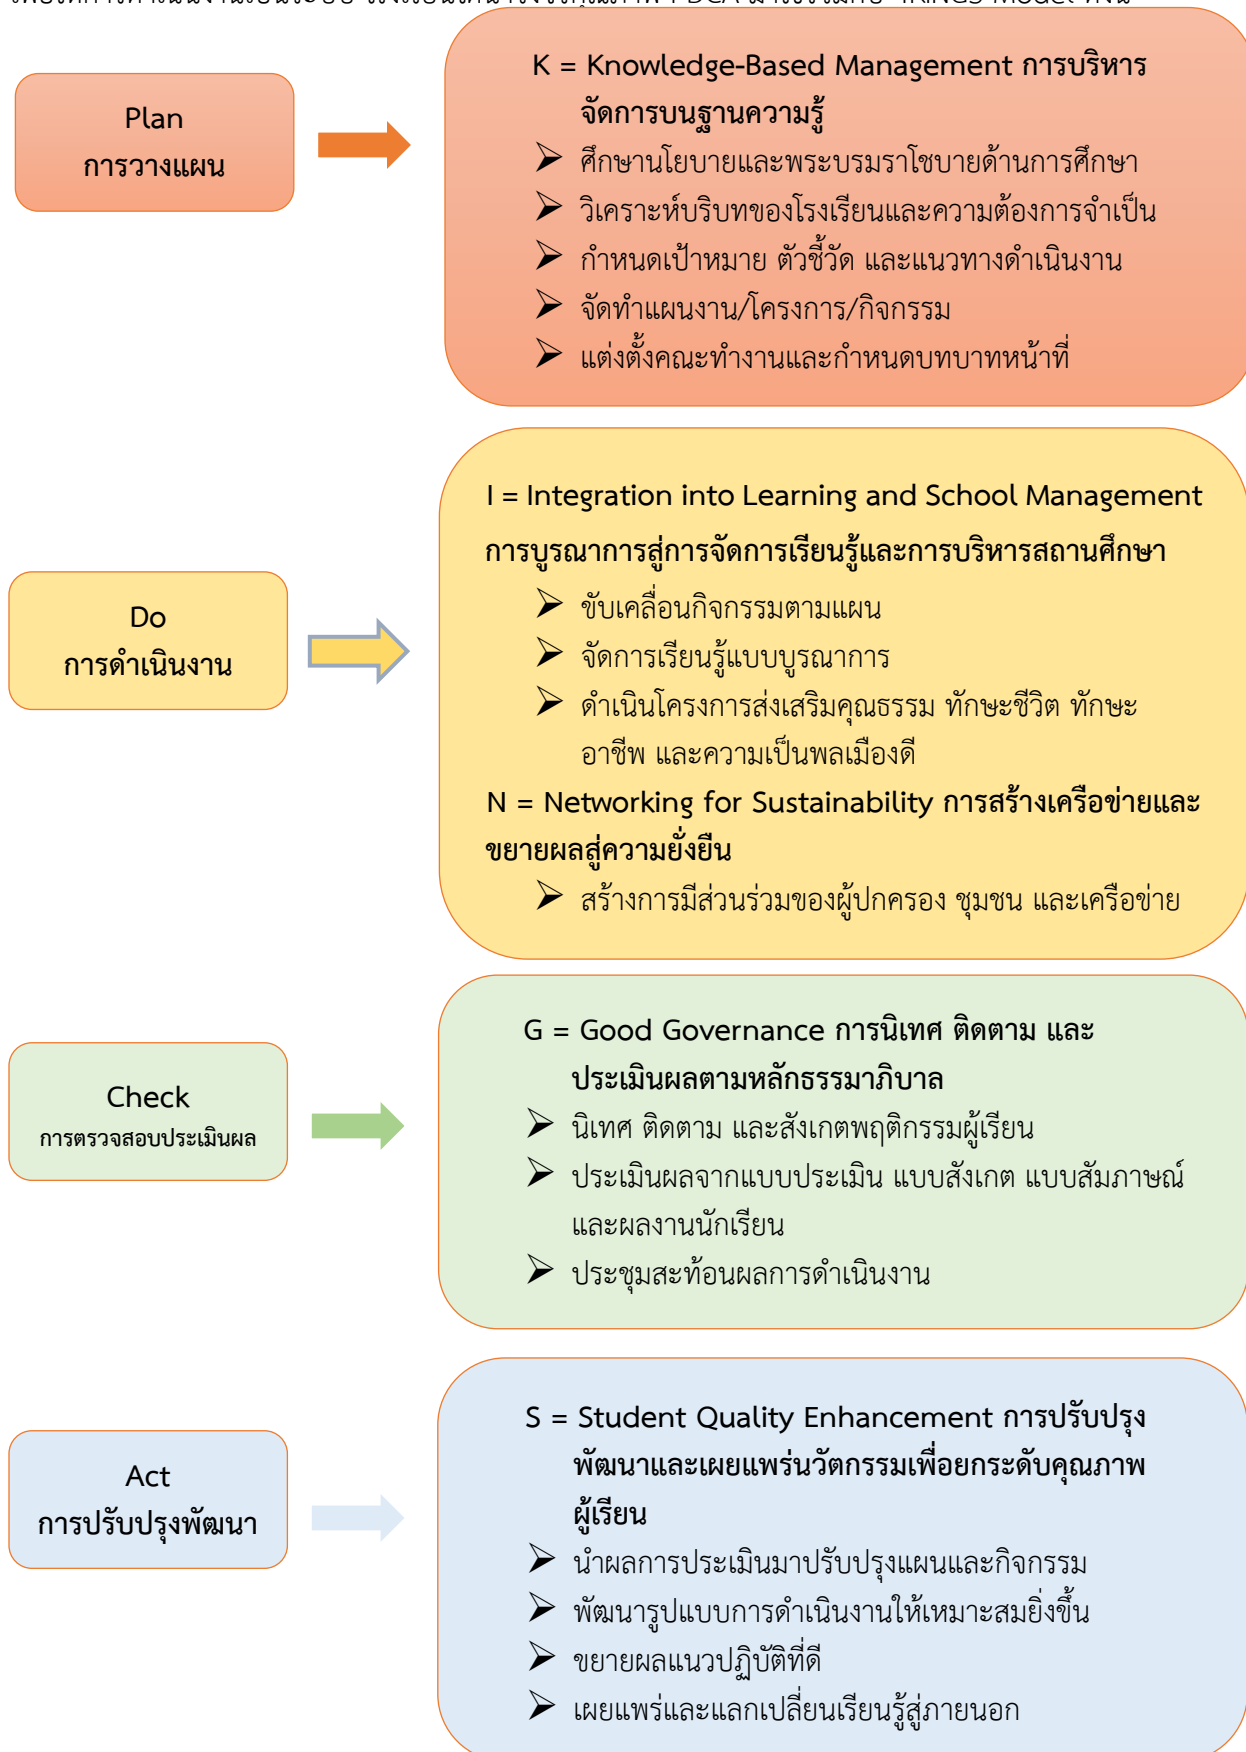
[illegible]

Plan
การวางแผน

K = Knowledge-Based Management การบริหารจัดการบนฐานความรู้
➢ ศึกษานโยบายและพระบรมราโชบายด้านการศึกษา
➢ วิเคราะห์บริบทของโรงเรียนและความต้องการจำเป็น
➢ กำหนดเป้าหมาย ตัวชี้วัด และแนวทางดำเนินงาน
➢ จัดทำแผนงาน/โครงการ/กิจกรรม
➢ แต่งตั้งคณะทำงานและกำหนดบทบาทหน้าที่

Do
การดำเนินงาน

I = Integration into Learning and School Management การบูรณาการสู่การจัดการเรียนรู้และการบริหารสถานศึกษา
➢ ขับเคลื่อนกิจกรรมตามแผน
➢ จัดการเรียนรู้แบบบูรณาการ
➢ ดำเนินโครงการส่งเสริมคุณธรรม ทักษะชีวิต ทักษะอาชีพ และความเป็นพลเมืองดี

N = Networking for Sustainability การสร้างเครือข่ายและขยายผลสู่ความยั่งยืน
➢ สร้างการมีส่วนร่วมของผู้ปกครอง ชุมชน และเครือข่าย

Check
การตรวจสอบประเมินผล

G = Good Governance การนิเทศ ติดตาม และประเมินผลตามหลักธรรมาภิบาล
➢ นิเทศ ติดตาม และสังเกตพฤติกรรมผู้เรียน
➢ ประเมินผลจากแบบประเมิน แบบสังเกต แบบสัมภาษณ์และผลงานนักเรียน
➢ ประชุมสะท้อนผลการดำเนินงาน

Act
การปรับปรุงพัฒนา

S = Student Quality Enhancement การปรับปรุงพัฒนาและเผยแพร่นวัตกรรมเพื่อยกระดับคุณภาพผู้เรียน
➢ นำผลการประเมินมาปรับปรุงแผนและกิจกรรม
➢ พัฒนารูปแบบการดำเนินงานให้เหมาะสมยิ่งขึ้น
➢ ขยายผลแนวปฏิบัติที่ดี
➢ เผยแพร่และแลกเปลี่ยนเรียนรู้สู่ภายนอก